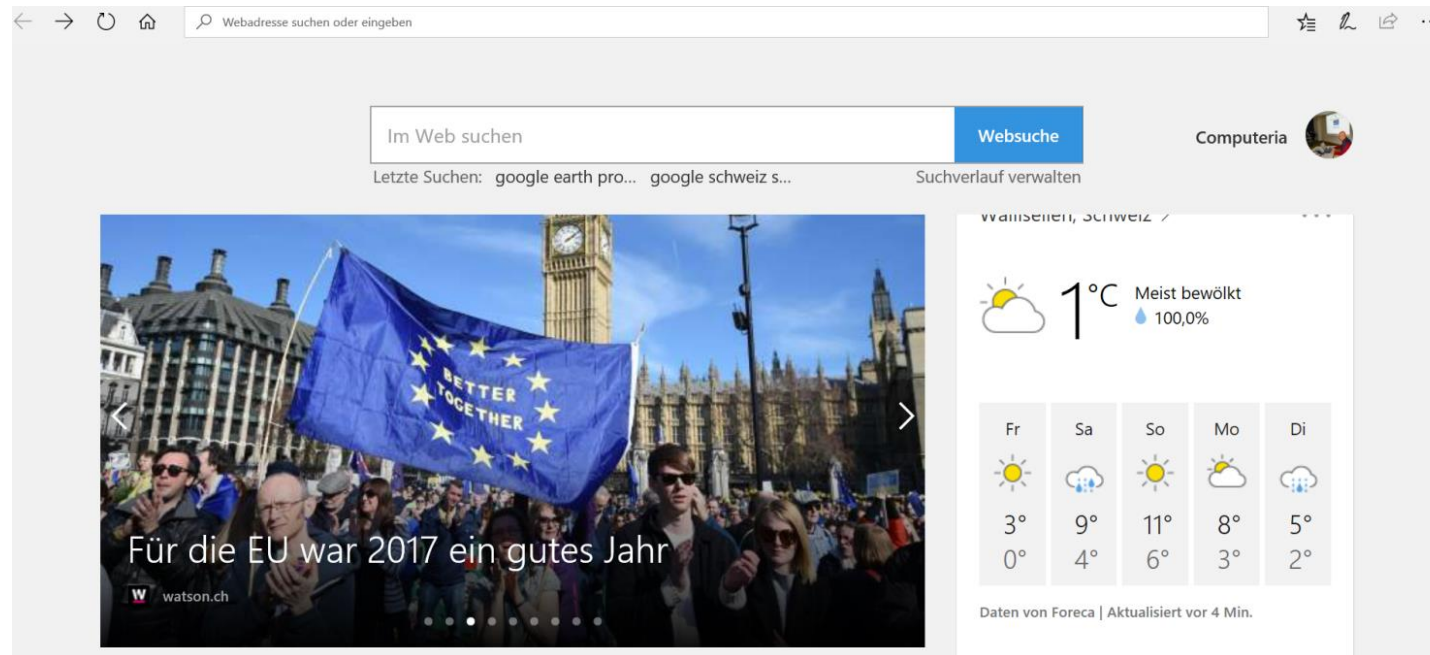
Webadresse suchen oder eingeben

Im Web suchen

Websuche

Computeria

Letzte Suchen: google earth pro... google schweiz s...

Suchverlauf verwalten

Wallisellen, Schweiz >

BETTER TOGETHER

Für die EU war 2017 ein gutes Jahr

W watson.ch

1°C Meist bewölkt

100,0%

| Fr | Sa | So | Mo | Di |
|---|---|---|---|---|
| 3° | 9° | 11° | 8° | 5° |
| 0° | 4° | 6° | 3° | 2° |

Daten von Foreca | Aktualisiert vor 4 Min.